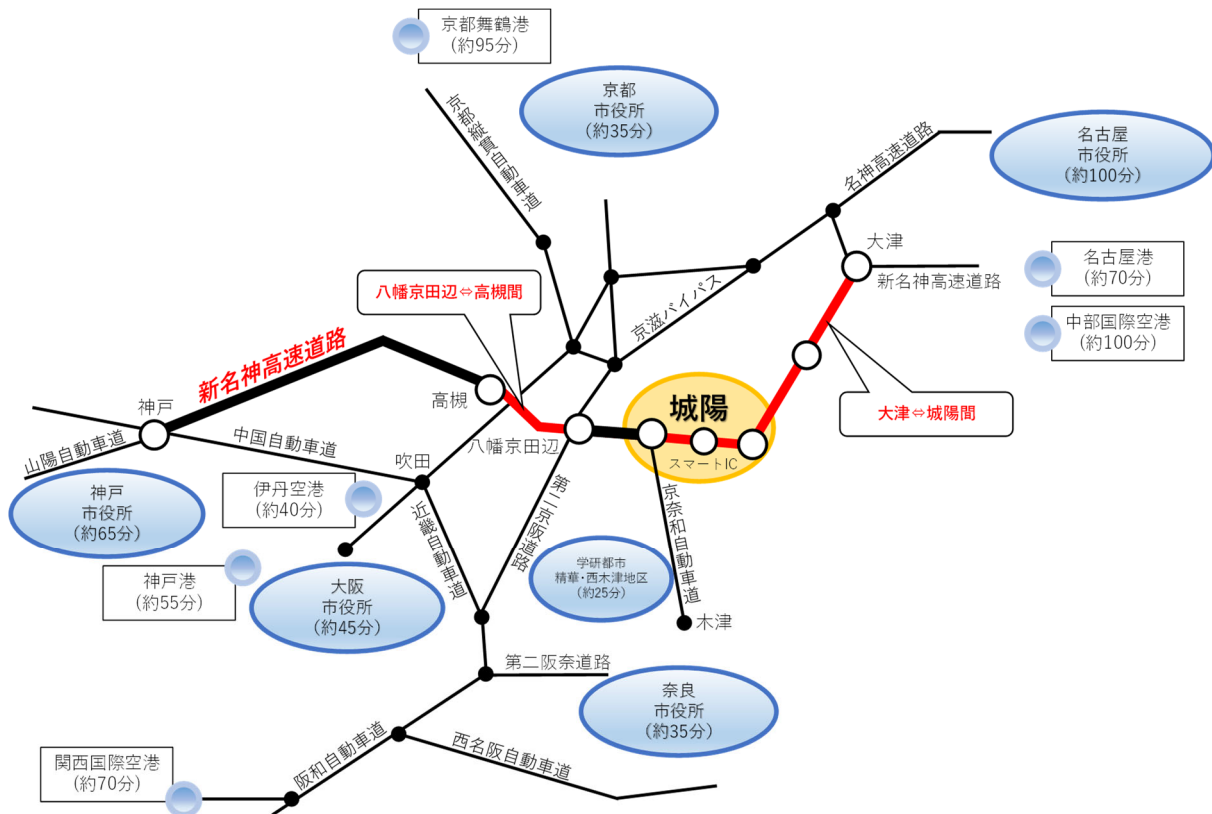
京都舞鶴港
（約95分）

京都
市役所
（約35分）

京都縦貫自動車道

名神高速道路

名古屋
市役所
（約100分）

大津

名古屋港
（約70分）

新名神高速道路

中部国際空港
（約100分）

八幡京田辺⇔高槻間

京滋バイパス

新名神高速道路

高槻

城陽

大津⇔城陽間

神戸

山陽自動車道

中国自動車道

吹田

八幡京田辺

スマートIC

神戸
市役所
（約65分）

伊丹空港
（約40分）

近畿自動車道

第二京阪道路

京奈和自動車道

学研都市
精華・西木津地区
（約25分）

神戸港
（約55分）

大阪
市役所
（約45分）

木津

第二阪奈道路

奈良
市役所
（約35分）

阪和自動車道

西名阪自動車道

関西国際空港
（約70分）